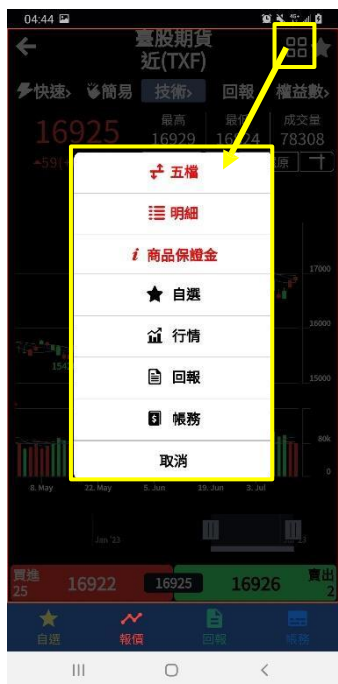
04:44

臺股期貨
近(TXF)

快速 簡易 技術 回報 權益數

16925
最高 16929
最低 16924
成交量 78308
591

五檔
明細
商品保證金
自選
行情
回報
帳務
取消

17000
16000
15000
80k

8. May 23. May 5. Jun 19. Jun 3. Jul

Jan '23

買進 25
16922
16925
16926
賣出 2

自選
報價
回報
帳務